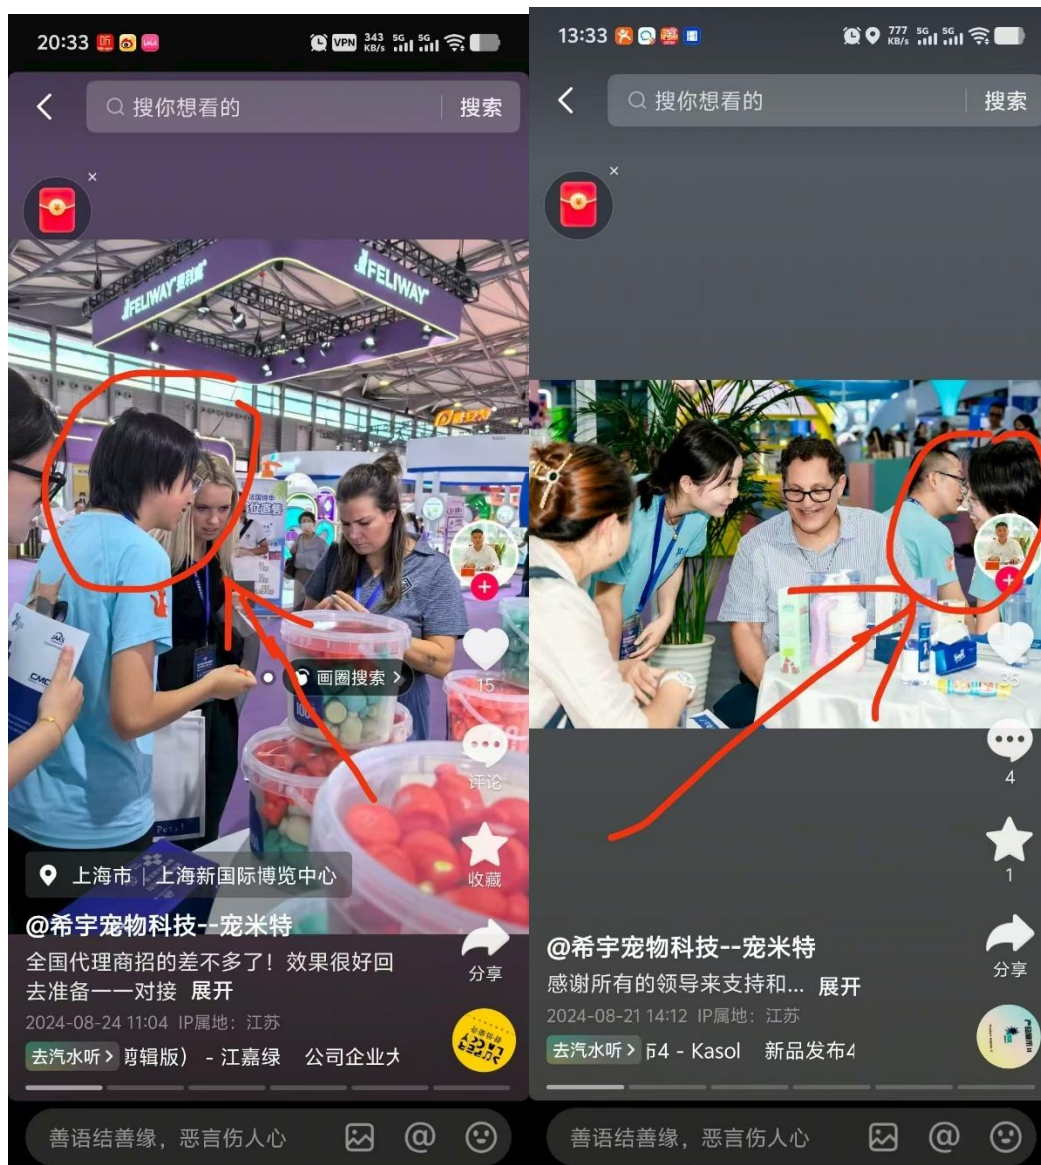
20:33 VPN 343 KB/s 5G 5G

搜你想看的 搜索

FELIWAY FELIWAY

画圈搜索 >

15

评论

收藏

分享

上海市 | 上海新国际博览中心

@希宇宠物科技--宠米特

全国代理商招的差不多了！效果很好回去准备一一对接 展开

2024-08-24 11:04 IP属地：江苏

去汽水听 > 剪辑版） - 江嘉绿 公司企业大

善语结善缘，恶言伤人心

13:33 777 KB/s 5G 5G

搜你想看的 搜索

35

4

1

分享

@希宇宠物科技--宠米特

感谢所有的领导来支持和... 展开

2024-08-21 14:12 IP属地：江苏

去汽水听 > 64 - Kasol 新品发布

善语结善缘，恶言伤人心